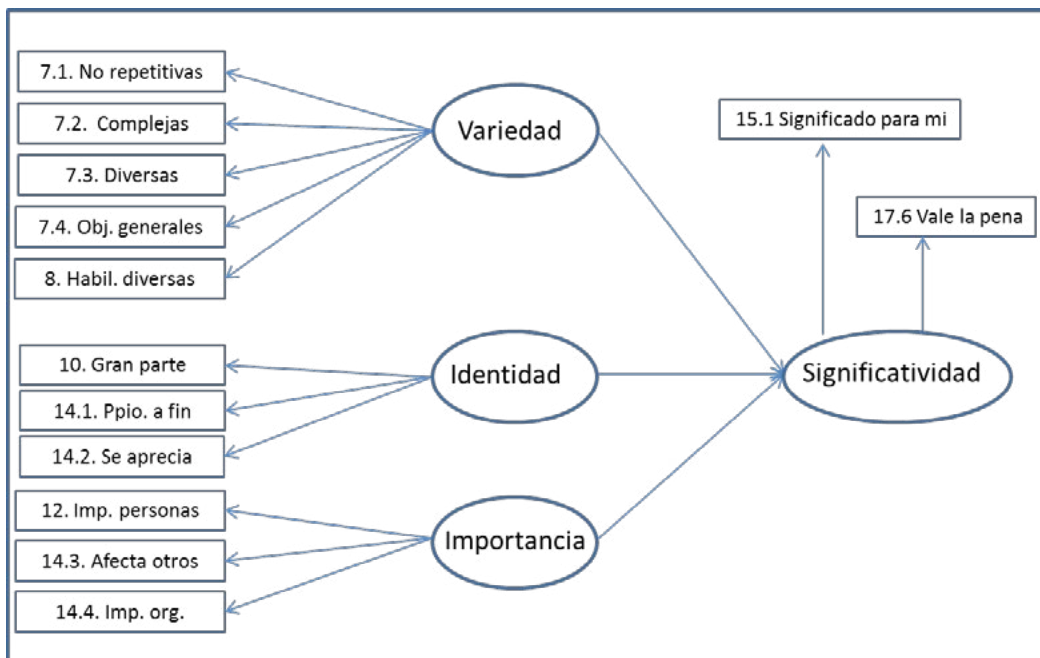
7.1. No repetitivas
7.2. Complejas
7.3. Diversas
7.4. Obj. generales
8. Habil. diversas
Variedad
10. Gran parte
14.1. Ppio. a fin
14.2. Se aprecia
Identidad
12. Imp. personas
14.3. Afecta otros
14.4. Imp. org.
Importancia
15.1 Significado para mi
17.6 Vale la pena
Significatividad